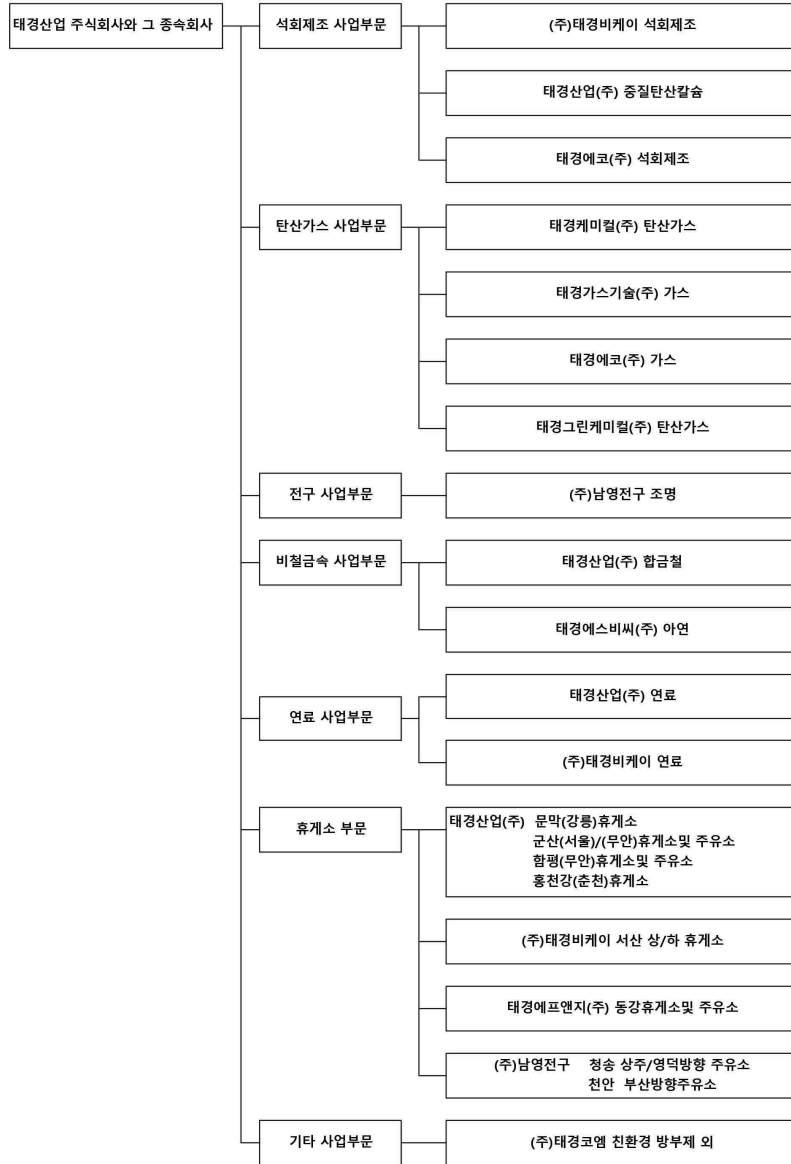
태경산업 주식회사와 그 종속회사

석회제조 사업부문

(주)태경비케이 석회제조

태경산업(주) 중질탄산칼슘

태경에코(주) 석회제조

탄산가스 사업부문

태경케미컬(주) 탄산가스

태경가스기술(주) 가스

태경에코(주) 가스

태경그린케미컬(주) 탄산가스

전구 사업부문

(주)남영전구 조명

비철금속 사업부문

태경산업(주) 합금철

태경에스비씨(주) 아연

연료 사업부문

태경산업(주) 연료

(주)태경비케이 연료

휴게소 부문

태경산업(주) 문막(강릉)휴게소
군산(서울)/(무안)휴게소및 주유소
함평(무안)휴게소및 주유소
홍천강(춘천)휴게소

(주)태경비케이 서산 상/하 휴게소

태경에프앤지(주) 동강휴게소및 주유소

(주)남영전구 청송 상주/영덕방향 주유소
천안 부산방향주유소

기타 사업부문

(주)태경코엠 친환경 방부제 외